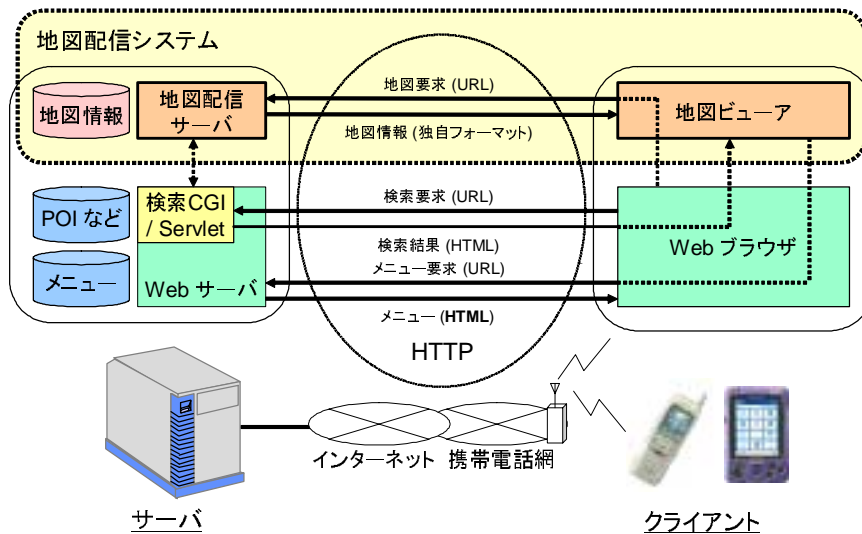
地図配信システム

地図情報

地図配信サーバ

地図要求 (URL)

地図情報 (独自フォーマット)

地図ビューア

POI など

検索CGI / Servlet

検索要求 (URL)

検索結果 (HTML)

メニュー要求 (URL)

Web ブラウザ

メニュー

Web サーバ

メニュー (HTML)

HTTP

インターネット

携帯電話網

サーバ

クライアント